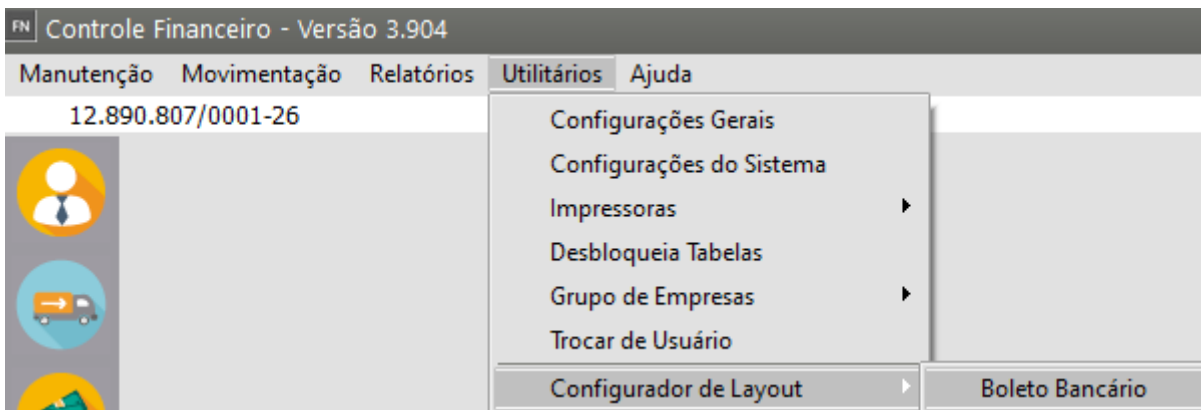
FN Controle Financeiro - Versão 3.904

Manutenção Movimentação Relatórios Utilitários Ajuda

12.890.807/0001-26

Configurações Gerais
Configurações do Sistema
Impressoras
Desbloqueia Tabelas
Grupo de Empresas
Trocar de Usuário
Configurador de Layout

Boleto Bancário